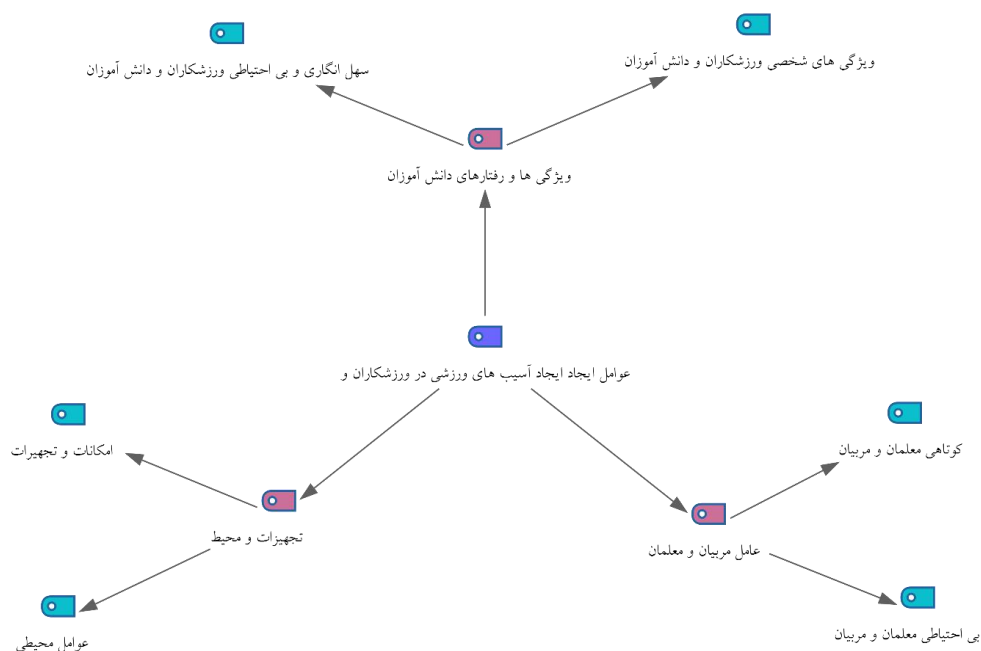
سهل انگاری و بی احتیاطی ورزشکاران و دانش آموزان

ویژگی های شخصی ورزشکاران و دانش آموزان

ویژگی ها و رفتارهای دانش آموزان

عوامل ایجاد ایجاد آسیب های ورزشی در ورزشکاران و

امکانات و تجهیزات

کوتاهی معلمان و مربیان

تجهیزات و محیط

عامل مربیان و معلمان

عوامل محیطی

بی احتیاطی معلمان و مربیان